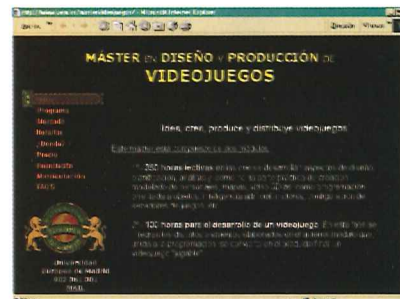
MÁSTER EN DISEÑO Y PRODUCCIÓN DE VIDEOJUEGOS

Programa
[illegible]
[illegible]
¿Dónde?
Precio
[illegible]
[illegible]
FAQ'S

Idea, crea, produce y distribuye videojuegos

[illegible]

1.- 260 horas lectivas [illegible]

2.- 100 horas para el desarrollo de un videojuego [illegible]

Universidad
Complutense de Madrid
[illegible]
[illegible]